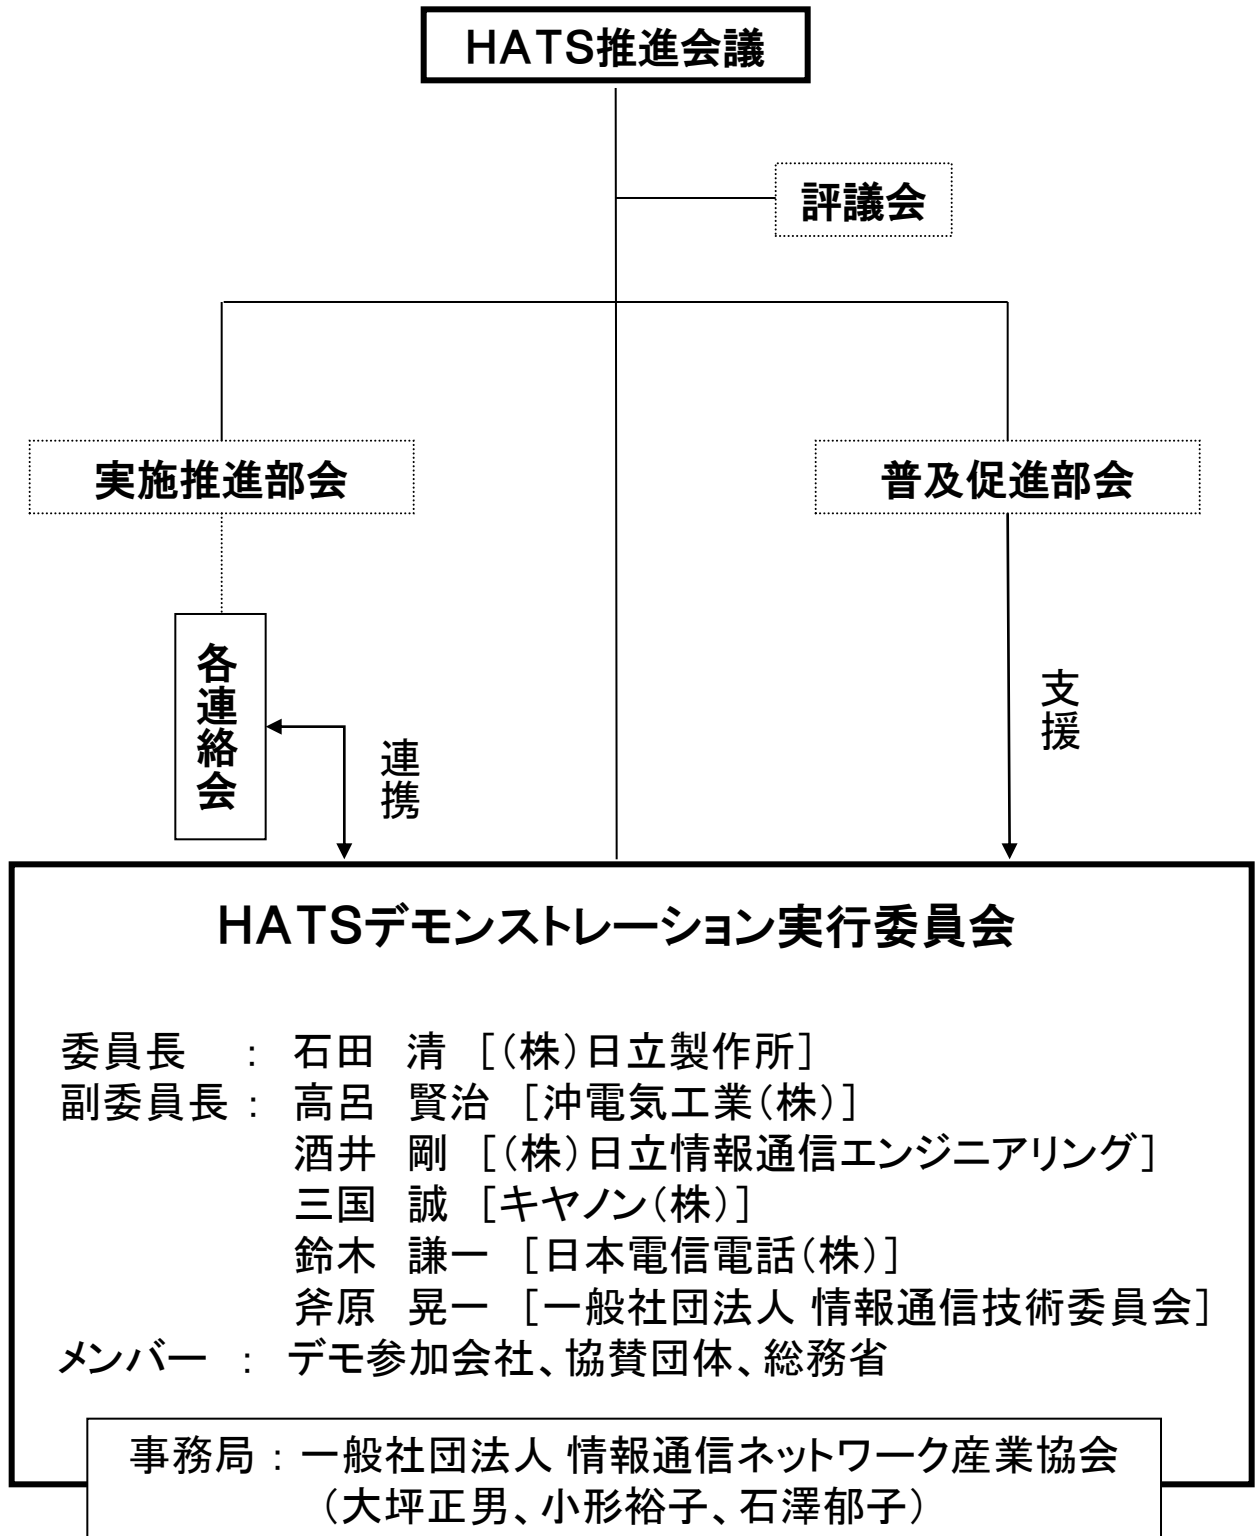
HATS推進会議

評議会

実施推進部会

普及促進部会

各連絡会

連携

支援

HATSデモンストレーション実行委員会

委員長 : 石田 清 [(株)日立製作所]
副委員長 : 高呂 賢治 [沖電気工業(株)]
酒井 剛 [(株)日立情報通信エンジニアリング]
三国 誠 [キヤノン(株)]
鈴木 謙一 [日本電信電話(株)]
斧原 晃一 [一般社団法人 情報通信技術委員会]
メンバー : デモ参加会社、協賛団体、総務省

事務局 : 一般社団法人 情報通信ネットワーク産業協会
(大坪正男、小形裕子、石澤郁子)